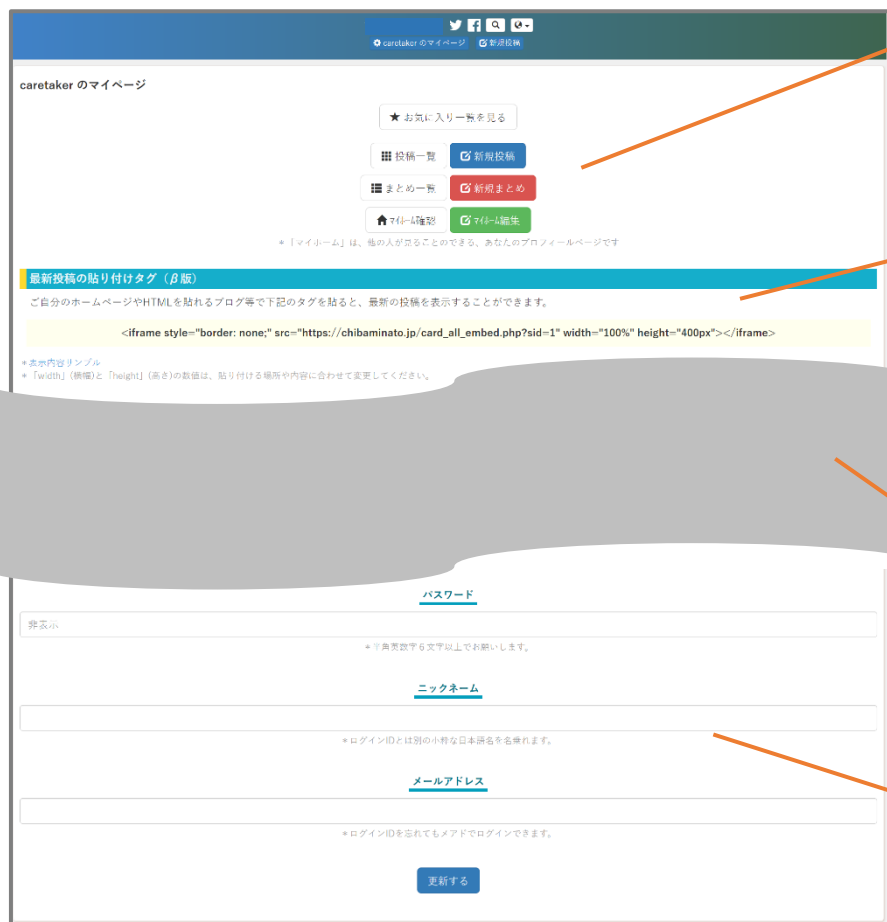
caretaker のマイページ 新規投稿

caretaker のマイページ

お気に入り一覧を見る

投稿一覧 新規投稿

まとめ一覧 新規まとめ

マイホーム確認 マイホーム編集

＊「マイホーム」は、他の人が見ることのできる、あなたのプロフィールページです

最新投稿の貼り付けタグ（β版）

ご自分のホームページやHTMLを貼れるブログ等で下記のタグを貼ると、最新の投稿を表示することができます。

<iframe style="border: none;" src="https://chibaminato.jp/card_all_embed.php?sid=1" width="100%" height="400px"></iframe>

＊表示内容サンプル
＊「width」(横幅)と「height」(高さ)の数値は、貼り付ける場所や内容に合わせて変更してください。

パスワード

非表示

＊半角英数字６文字以上でお願いします。

ニックネーム

＊ログインIDとは別の小粋な日本語名を名乗れます。

メールアドレス

＊ログインIDを忘れてもメアドでログインできます。

更新する